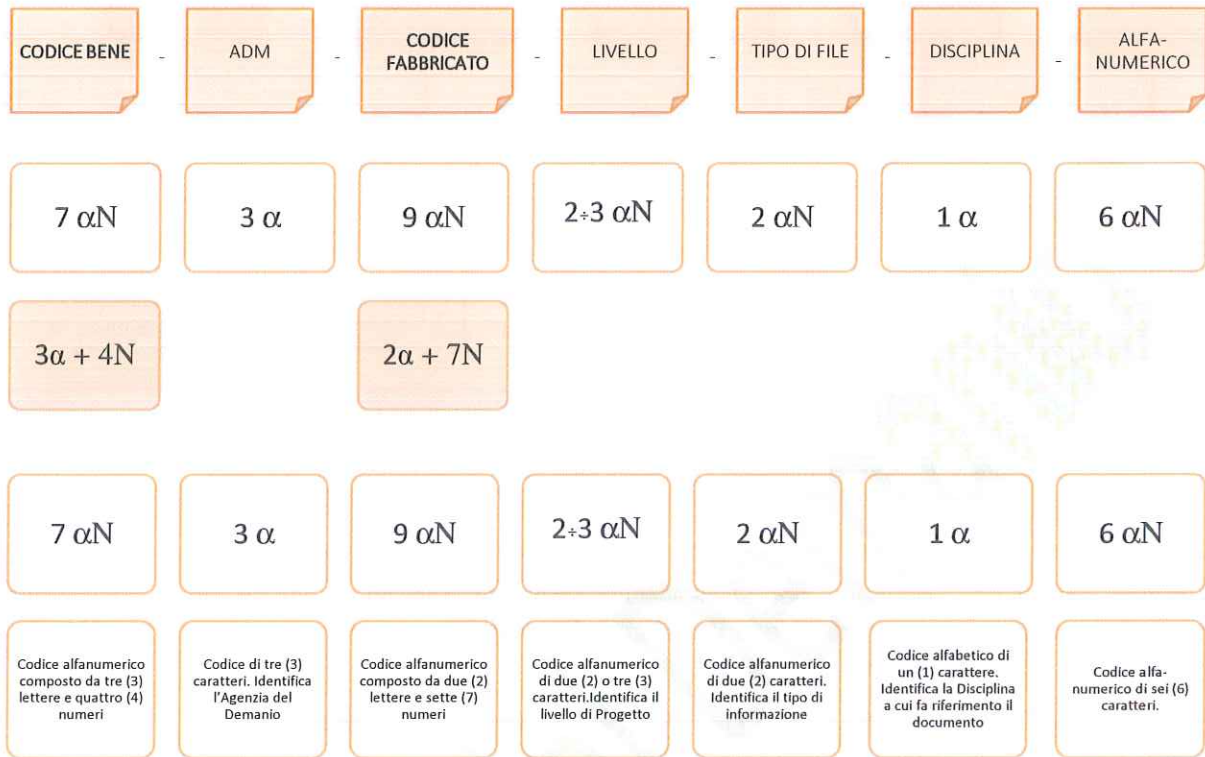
CODICE BENE - ADM - CODICE FABBRICATO - LIVELLO - TIPO DI FILE - DISCIPLINA - ALFA-NUMERICO

$7\ \alpha N$

$3\ \alpha$

$9\ \alpha N$

$2 \div 3\ \alpha N$

$2\ \alpha N$

$1\ \alpha$

$6\ \alpha N$

$3\alpha + 4N$

$2\alpha + 7N$

$7\ \alpha N$

$3\ \alpha$

$9\ \alpha N$

$2 \div 3\ \alpha N$

$2\ \alpha N$

$1\ \alpha$

$6\ \alpha N$

Codice alfanumerico composto da tre (3) lettere e quattro (4) numeri

Codice di tre (3) caratteri. Identifica l'Agenzia del Demanio

Codice alfanumerico composto da due (2) lettere e sette (7) numeri

Codice alfanumerico di due (2) o tre (3) caratteri.Identifica il livello di Progetto

Codice alfanumerico di due (2) caratteri. Identifica il tipo di informazione

Codice alfabetico di un (1) carattere. Identifica la Disciplina a cui fa riferimento il documento

Codice alfanumerico di sei (6) caratteri.